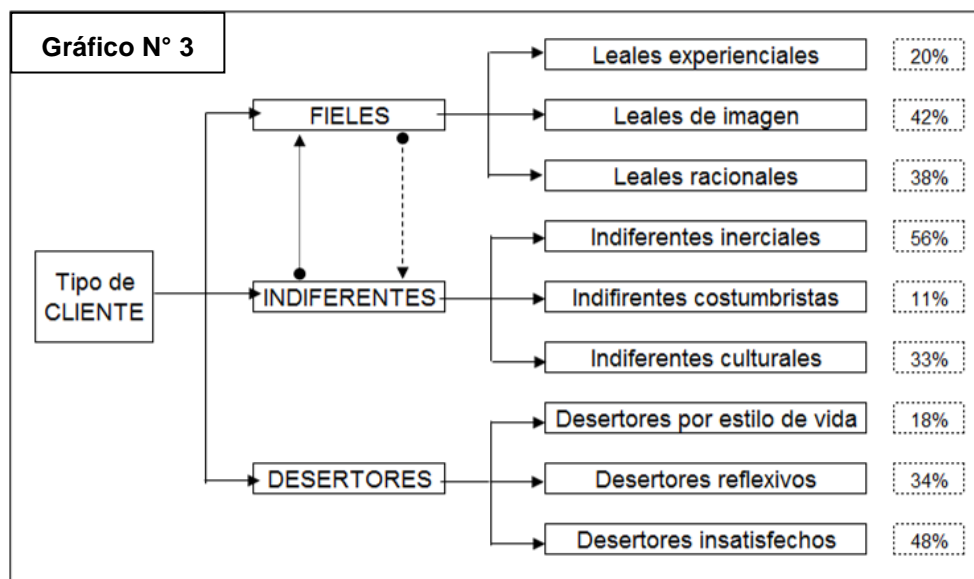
Gráfico N° 3

Tipo de CLIENTE

FIELES

Leales experienciales 20%

Leales de imagen 42%

Leales racionales 38%

INDIFERENTES

Indiferentes inerciales 56%

Indifirentes costumbristas 11%

Indiferentes culturales 33%

DESERTORES

Desertores por estilo de vida 18%

Desertores reflexivos 34%

Desertores insatisfechos 48%